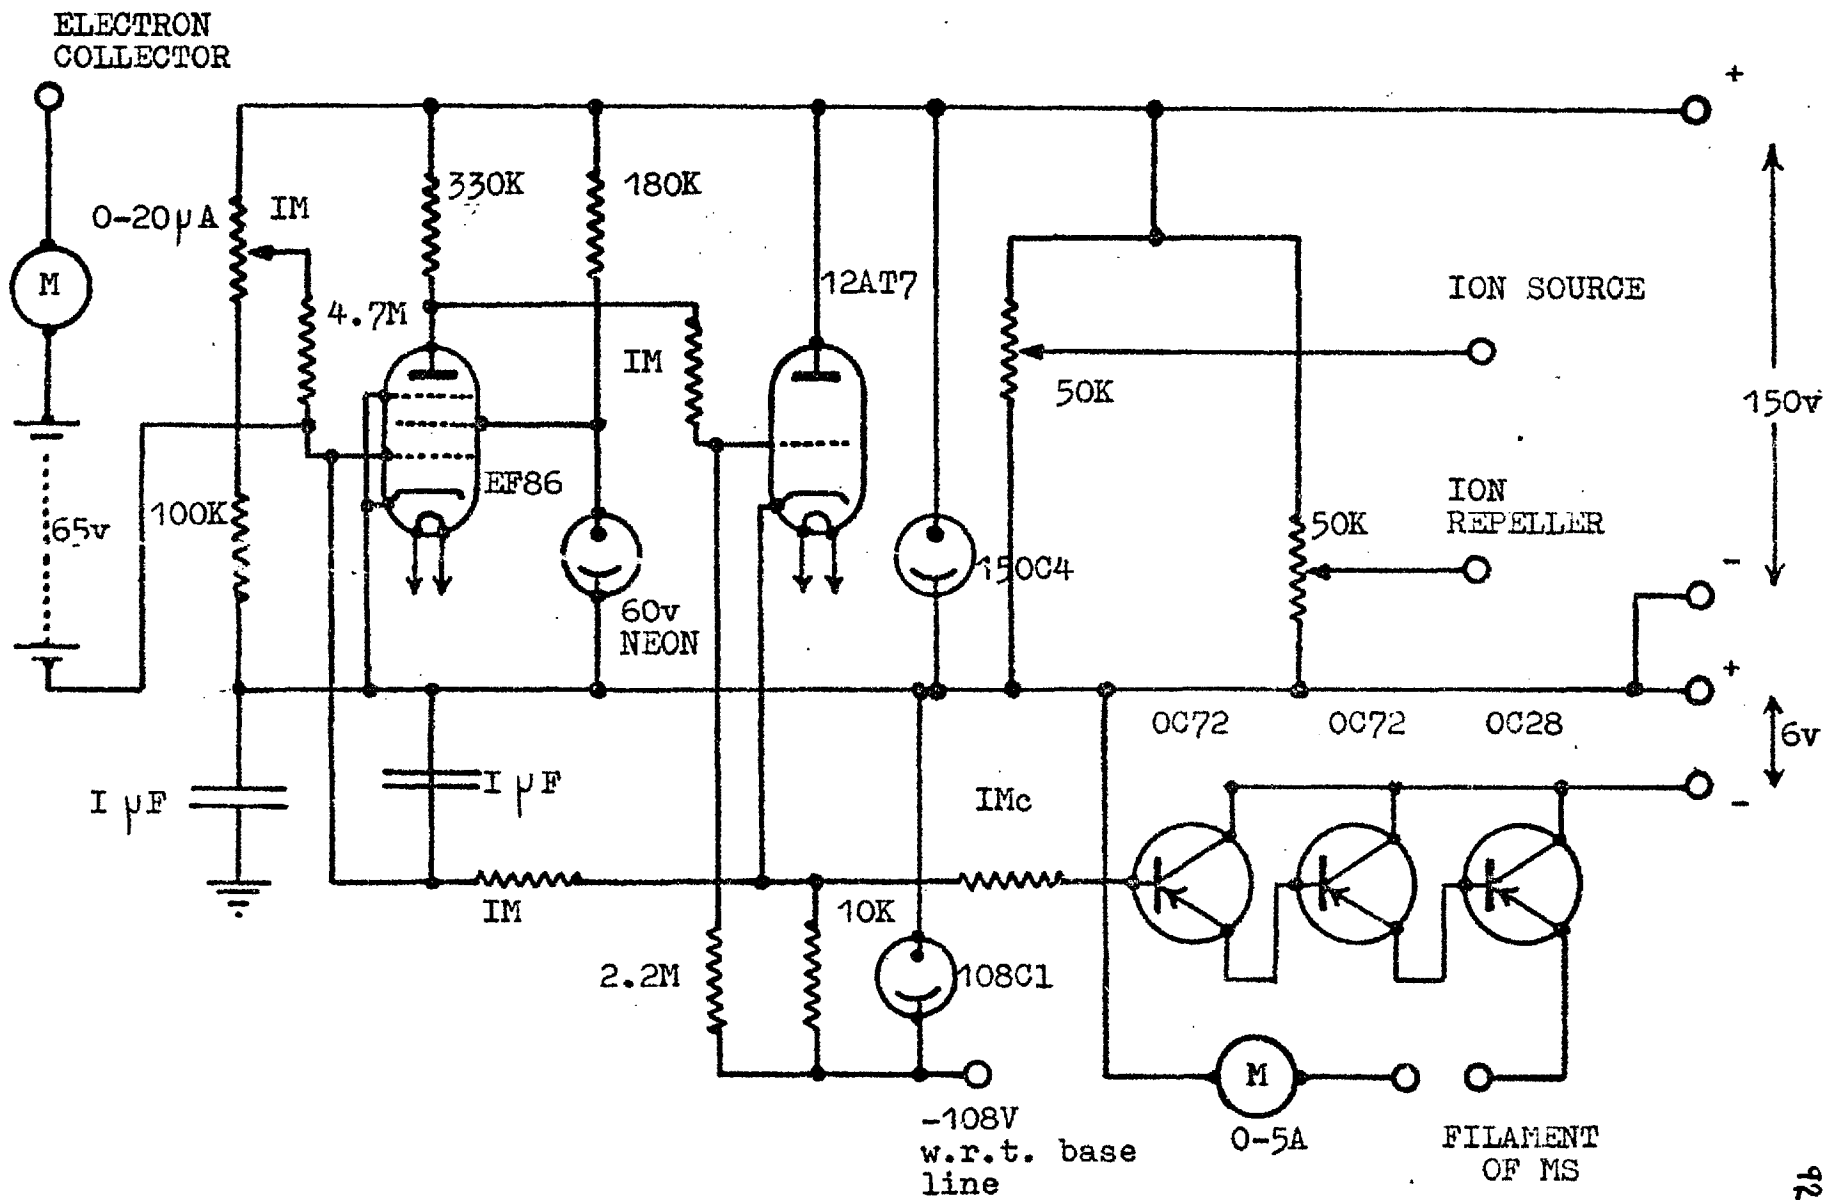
ELECTRON COLLECTOR

M

0-20μA

IM

330K

180K

4.7M

12AT7

ION SOURCE

+

IM

50K

150v

65v

100K

EF86

ION REPELLER

50K

150C4

-

60v NEON

+

0C72

0C72

0C28

6v

I μF

I μF

IMc

-

IM

10K

2.2M

108C1

M

-108V w.r.t. base line

0-5A

FILAMENT OF MS

92